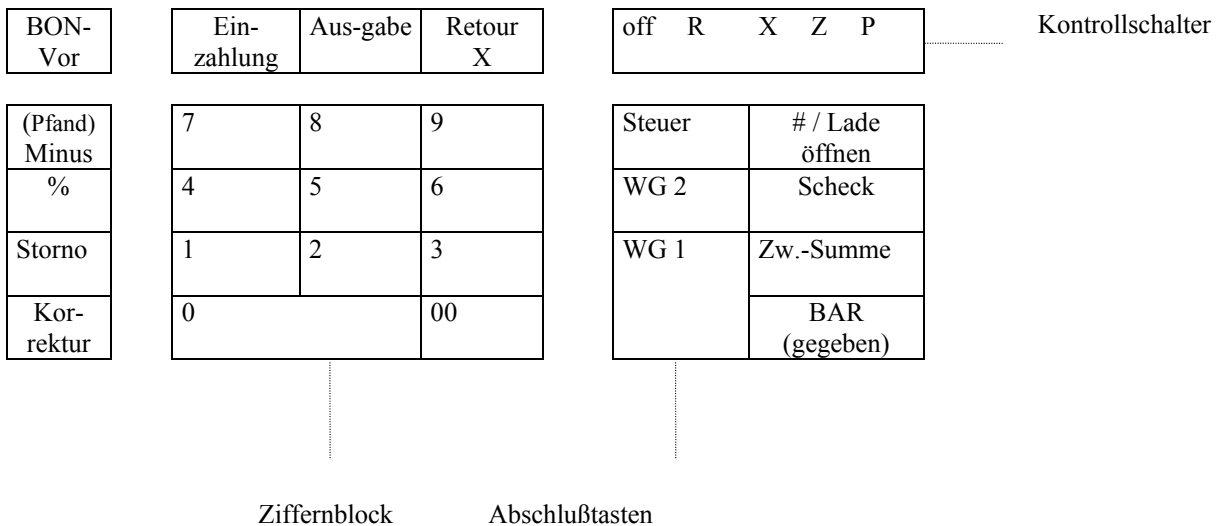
| BON-Vor |
|---|

| Einzahlung | Aus-gabe | Retour X |
|---|---|---|

| off R X Z P |
|---|

Kontrollschalter

| (Pfand) Minus |
|---|
| % |
| Storno |
| Korrektur |

| 7 | 8 | 9 |
|---|---|---|
| 4 | 5 | 6 |
| 1 | 2 | 3 |
| 0 | | 00 |

| Steuer | # / Lade öffnen |
|---|---|
| WG 2 | Scheck |
| WG 1 | Zw.-Summe |
| | BAR (gegeben) |

Ziffernblock

Abschlußtasten